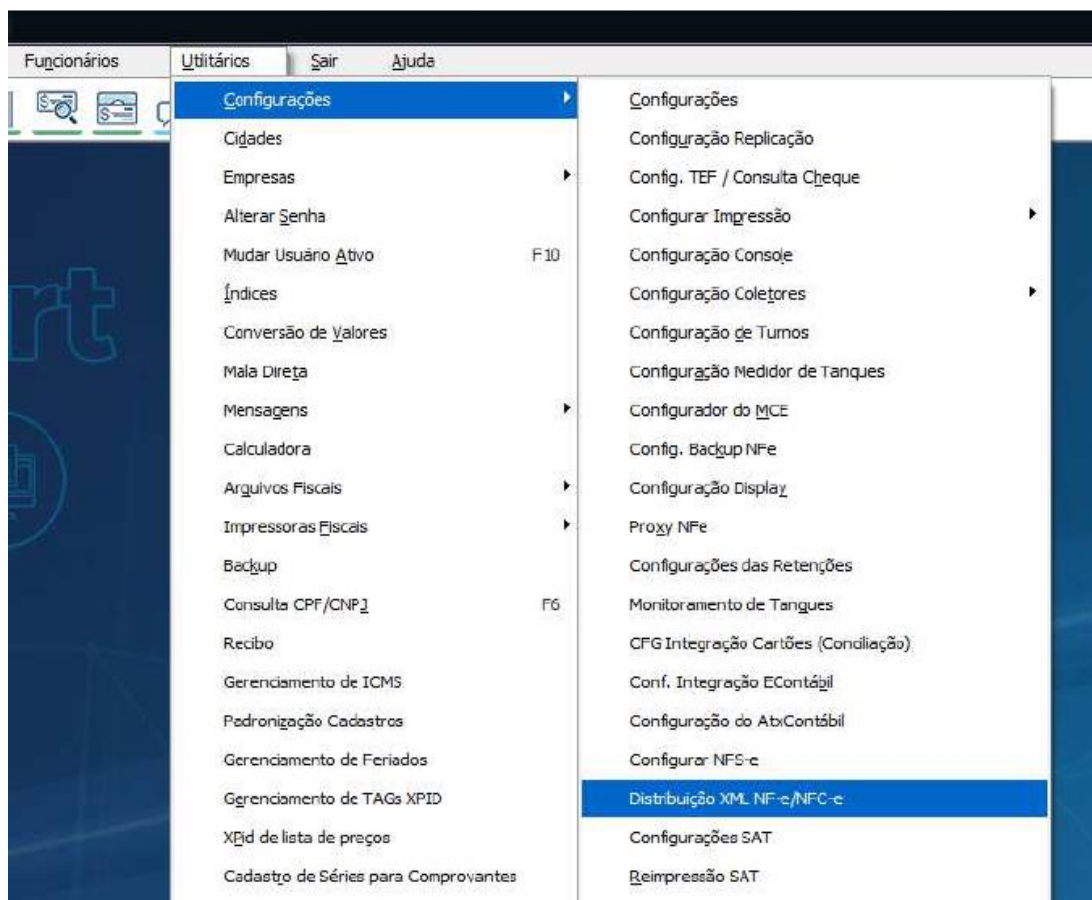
Funcionários Utilitários Sair Ajuda

Configurações
Cidades
Empresas
Alterar Senha
Mudar Usuário Ativo F10
Índices
Conversão de Valores
Mala Direta
Mensagens
Calculadora
Arquivos Fiscais
Impressoras Fiscais
Backup
Consulta CPF/CNPJ F6
Recibo
Gerenciamento de ICMS
Padronização Cadastros
Gerenciamento de Feriados
Gerenciamento de TAGs XPID
XPid de lista de preços
Cadastro de Séries para Comprovantes

Configurações
Configuração Replicação
Config. TEF / Consulta Cheque
Configurar Impressão
Configuração Console
Configuração Coletores
Configuração de Turnos
Configuração Medidor de Tanques
Configurador do MCE
Config. Backup NFe
Configuração Display
Proxy NFe
Configurações das Retenções
Monitoramento de Tanques
CFG Integração Cartões (Conciliação)
Conf. Integração EContábil
Configuração do AtxContábil
Configurar NFS-e
Distribuição XML NF-e/NFC-e
Configurações SAT
Reimpressão SAT